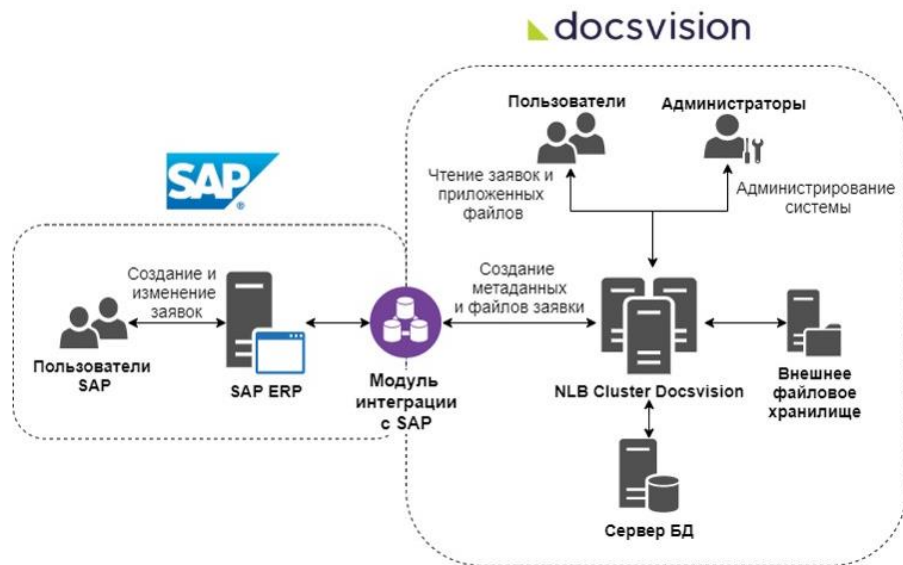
docsvision

Пользователи

Администраторы

Чтение заявок и приложенных файлов

Администрирование системы

SAP

Создание и изменение заявок

Создание метаданных и файлов заявки

Пользователи SAP

SAP ERP

Модуль интеграции с SAP

NLB Cluster Docsvision

Внешнее файловое хранилище

Сервер БД